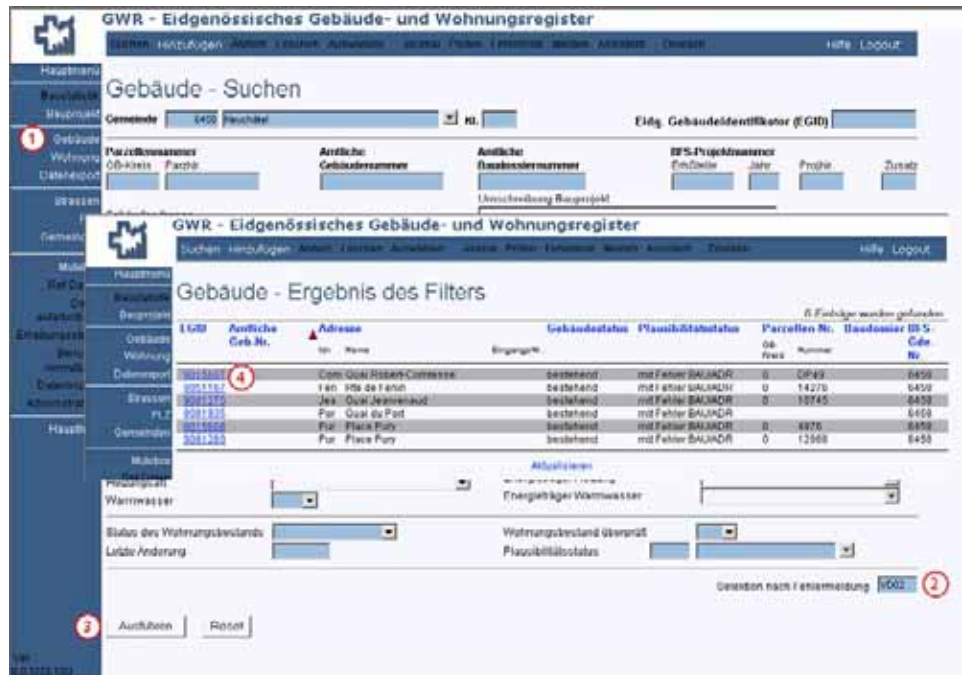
GWR - Eidgenössisches Gebäude- und Wohnungsregister

Suchen Hinzufügen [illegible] Hilfe Logout

Hauptmenu
Bauzustand
Baugesuch
1
Gebäude
Wohnung
Datenexport
Strassen
Gemeinden

Gebäude - Suchen

Gemeinde 6458 Neuchâtel Nr.
Eidg. Gebäudeidentifikator (EGID)

Parzellennummer
GB-Kreis Parzelle
Amtliche Gebäudenummer
Amtliche Bauobjektnummer
BFS-Projektnummer
Erhebung Jahr Projekt Zusatz
Umschreibung Bauprojekt

GWR - Eidgenössisches Gebäude- und Wohnungsregister

Suchen Hinzufügen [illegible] Hilfe Logout

Hauptmenu
Bauzustand
Baugesuch
Gebäude
Wohnung
Datenexport
Strassen
PLZ
Gemeinden

Gebäude - Ergebnis des Filters

6 Einträge wurden gefunden

| EGID | Amtliche Geb.Nr. | Adresse | | Eingang | Gebäudestatus | Plausibilitätsstatus | Parzellen Nr. GB-Kreis | Nummer | Baudossier | BFS-Gde. Nr |
|---|---|---|---|---|---|---|---|---|---|---|
| | | Nr. | Name | | | | | | | |
| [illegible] 4 | | Com | Quai Robert-Comtesse | | bestehend | mit Fehler BAUADR | 0 | DP49 | | 6458 |
| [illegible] | | Fen | Fils de Fenin | | bestehend | mit Fehler BAUADR | 0 | 14270 | | 6458 |
| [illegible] | | Jea | Quai Jeanrenaud | | bestehend | mit Fehler BAUADR | 0 | 10745 | | 6458 |
| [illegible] | | Por | Quai du Port | | bestehend | mit Fehler BAUADR | | | | 6458 |
| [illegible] | | Pur | Place Pury | | bestehend | mit Fehler BAUADR | 0 | 6876 | | 6458 |
| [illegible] | | Pur | Place Pury | | bestehend | mit Fehler BAUADR | 0 | 12668 | | 6458 |

Aktualisieren

Warmwasser
Energieträger Warmwasser

Status des Wohnungsbestands
Wohnungsbestand überprüft
Letzte Änderung
Plausibilitätsstatus

Selektion nach Fehlermeldung V002 2

3 Ausführen Reset